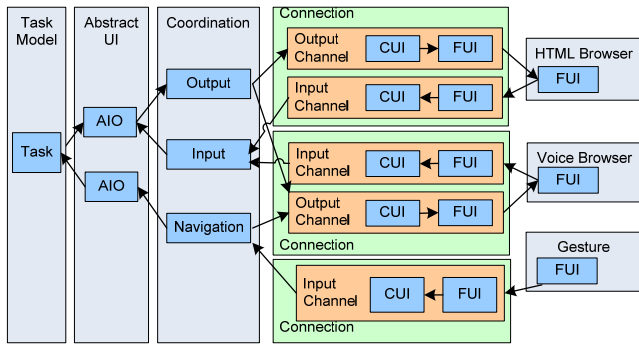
Task Model

Abstract UI

AIO

AIO

Task

Coordination

Output

Input

Navigation

Connection

Output Channel

CUI

FUI

Input Channel

CUI

FUI

Input Channel

CUI

FUI

Output Channel

CUI

FUI

Connection

Input Channel

CUI

FUI

Connection

HTML Browser

FUI

Voice Browser

FUI

Gesture

FUI